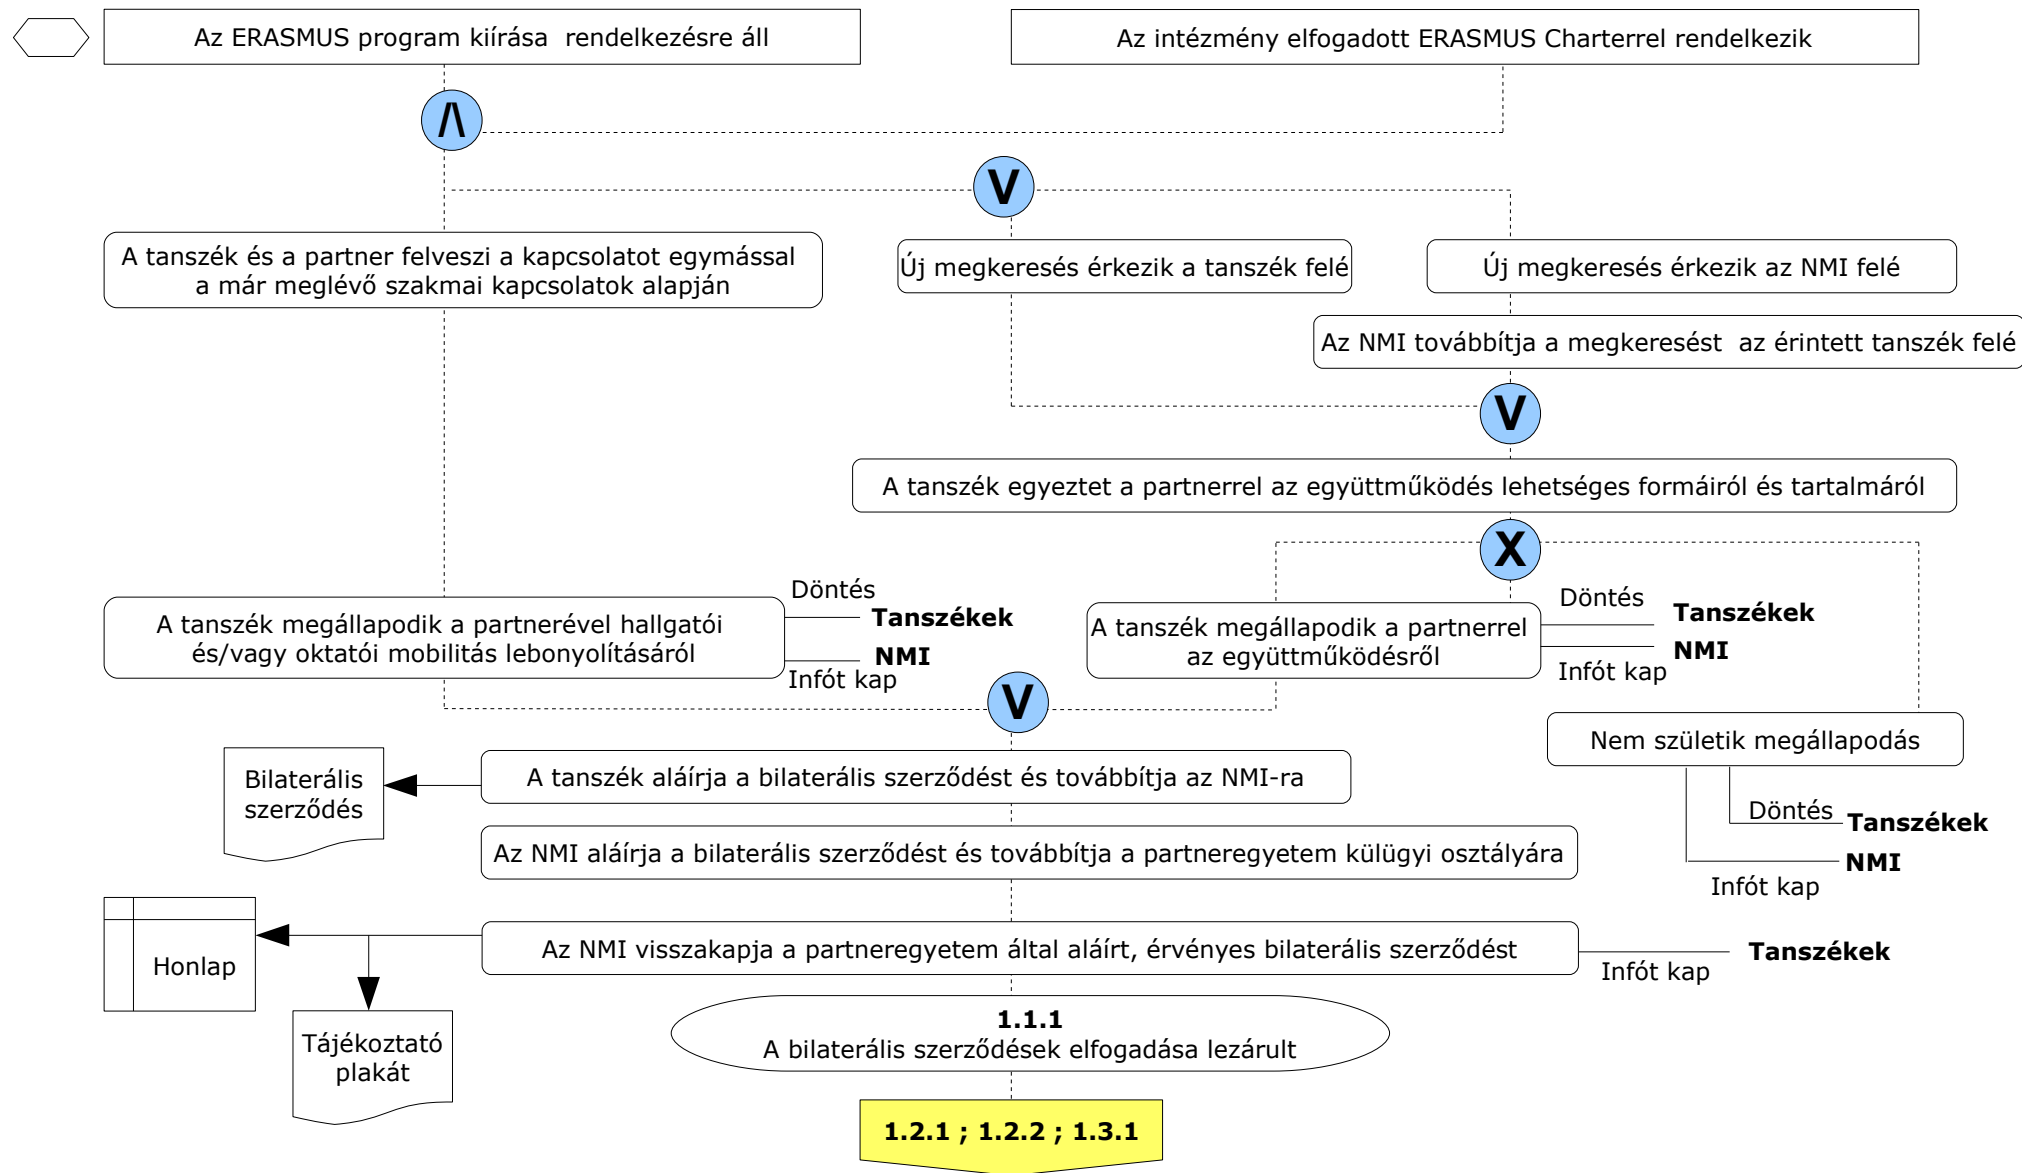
Az ERASMUS program kiírása rendelkezésre áll

Az intézmény elfogadott ERASMUS Charterrel rendelkezik

Λ

V

A tanszék és a partner felveszi a kapcsolatot egymással a már meglévő szakmai kapcsolatok alapján

Új megkeresés érkezik a tanszék felé

Új megkeresés érkezik az NMI felé

Az NMI továbbítja a megkeresést az érintett tanszék felé

V

A tanszék egyeztet a partnerrel az együttműködés lehetséges formáiról és tartalmáról

X

Döntés
Tanszékek
NMI
Infót kap

A tanszék megállapodik a partnerével hallgatói és/vagy oktatói mobilitás lebonyolításáról

Döntés
Tanszékek
NMI
Infót kap

A tanszék megállapodik a partnerrel az együttműködésről

V

Nem születik megállapodás

Döntés
Tanszékek
NMI
Infót kap

Bilaterális szerződés

A tanszék aláírja a bilaterális szerződést és továbbítja az NMI-ra

Az NMI aláírja a bilaterális szerződést és továbbítja a partneregyetem külügyi osztályára

Honlap

Az NMI visszakapja a partneregyetem által aláírt, érvényes bilaterális szerződést

Infót kap
Tanszékek

Tájékoztató plakát

1.1.1
A bilaterális szerződések elfogadása lezárult

1.2.1 ; 1.2.2 ; 1.3.1